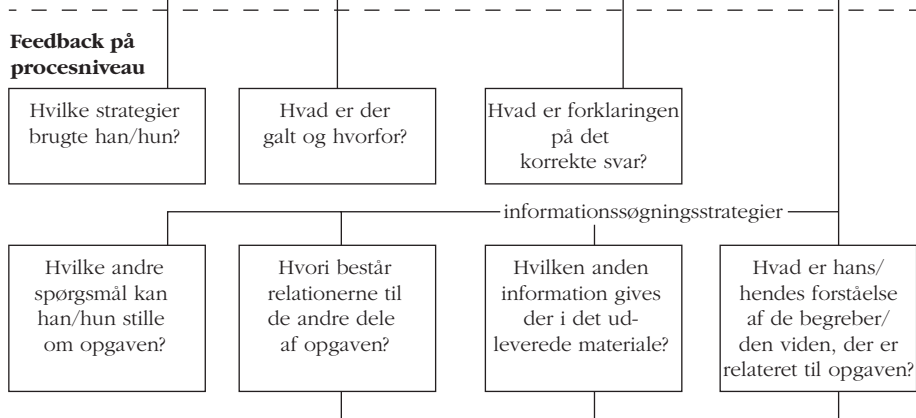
Feedback på procesniveau

Hvilke strategier brugte han/hun?

Hvad er der galt og hvorfor?

Hvad er forklaringen på det korrekte svar?

informationssøgningsstrategier

Hvilke andre spørgsmål kan han/hun stille om opgaven?

Hvori består relationerne til de andre dele af opgaven?

Hvilken anden information gives der i det udleverede materiale?

Hvad er hans/hendes forståelse af de begreber/den viden, der er relateret til opgaven?